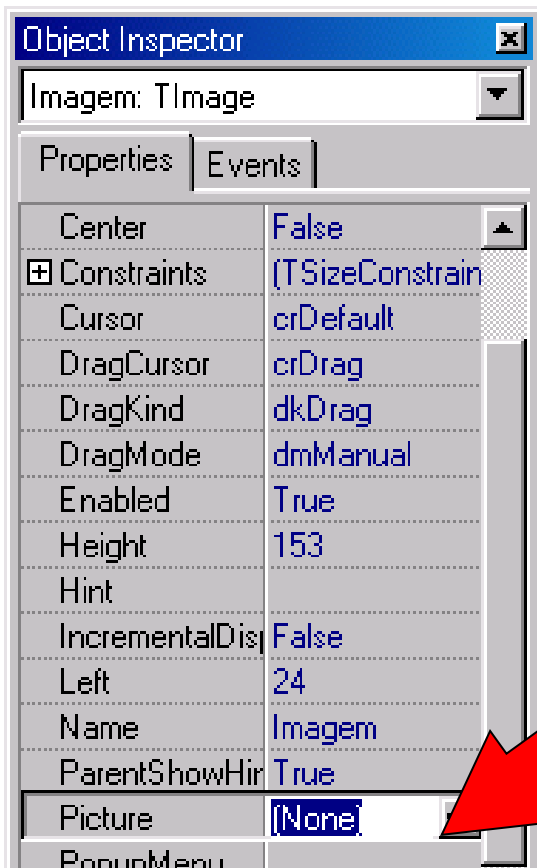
Object Inspector

Imagem: TImage

Properties | Events

| | |
|---|---|
| Center | False |
| ⊞ Constraints | (TSizeConstrain |
| Cursor | crDefault |
| DragCursor | crDrag |
| DragKind | dkDrag |
| DragMode | dmManual |
| Enabled | True |
| Height | 153 |
| Hint | |
| IncrementalDis | False |
| Left | 24 |
| Name | Imagem |
| ParentShowHir | True |
| Picture | (None) |
| PopupMenu | |